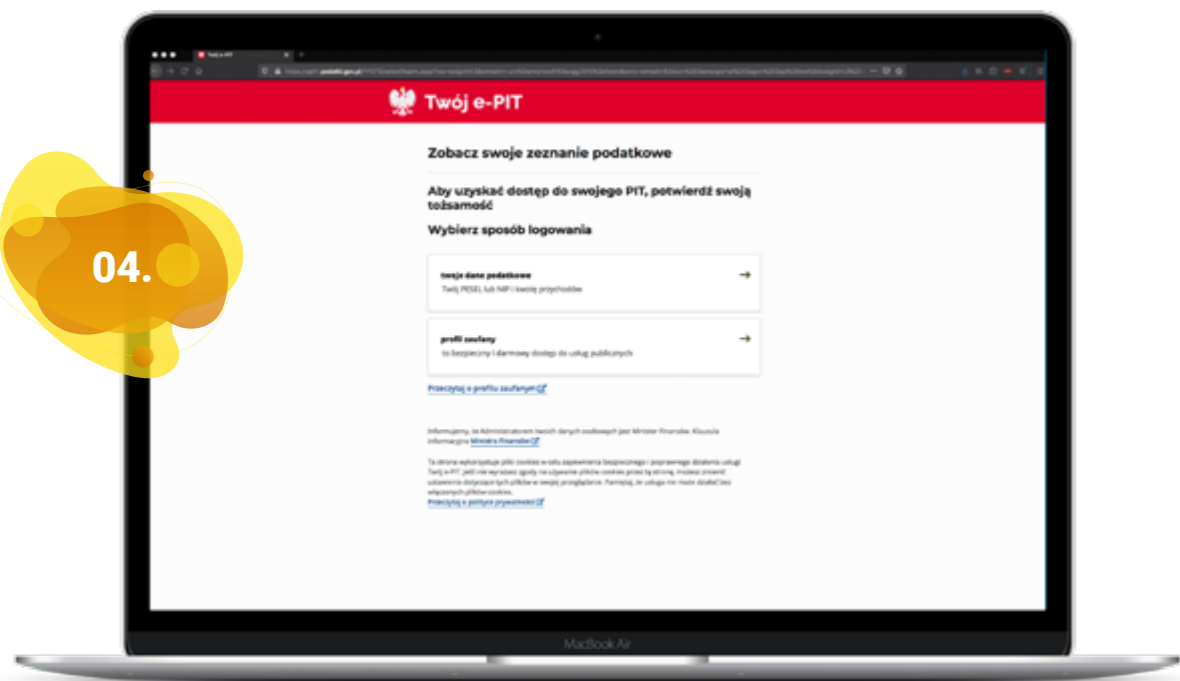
04.

Twój e-PIT

Zobacz swoje zeznanie podatkowe

Aby uzyskać dostęp do swojego PIT, potwierdź swoją tożsamość

Wybierz sposób logowania

twoje dane podatkowe
Twój PESEL lub NIP i kwotę przychodów

profil zaufany
to bezpieczny i darmowy dostęp do usług publicznych

Przeczytaj o profilu zaufanym

Informujemy, że Administratorem twoich danych osobowych jest Minister Finansów. Klauzula informacyjna Ministra Finansów

Ta strona wykorzystuje pliki cookies w celu zapewnienia bezpiecznego i poprawnego działania usługi Twój e-PIT. Jeśli nie wyrażasz zgody na używanie plików cookies przez tę stronę, możesz zmienić ustawienia dotyczące tych plików w swojej przeglądarce. Pamiętaj, że usługa nie może działać bez włączonych plików cookies.
Przeczytaj o polityce prywatności

MacBook Air